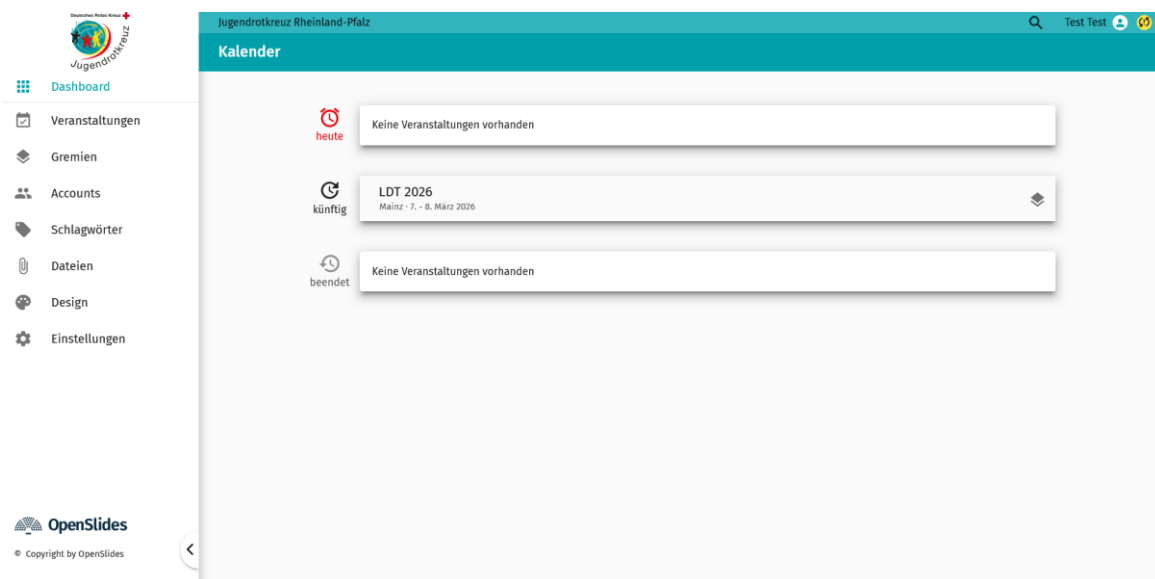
Deutsches Rotes Kreuz
Jugendrotkreuz

Dashboard
Veranstaltungen
Gremien
Accounts
Schlagwörter
Dateien
Design
Einstellungen

OpenSlides
© Copyright by OpenSlides

Jugendrotkreuz Rheinland-Pfalz
Test Test

Kalender

heute
Keine Veranstaltungen vorhanden

künftig
LDT 2026
Mainz · 7. - 8. März 2026

beendet
Keine Veranstaltungen vorhanden